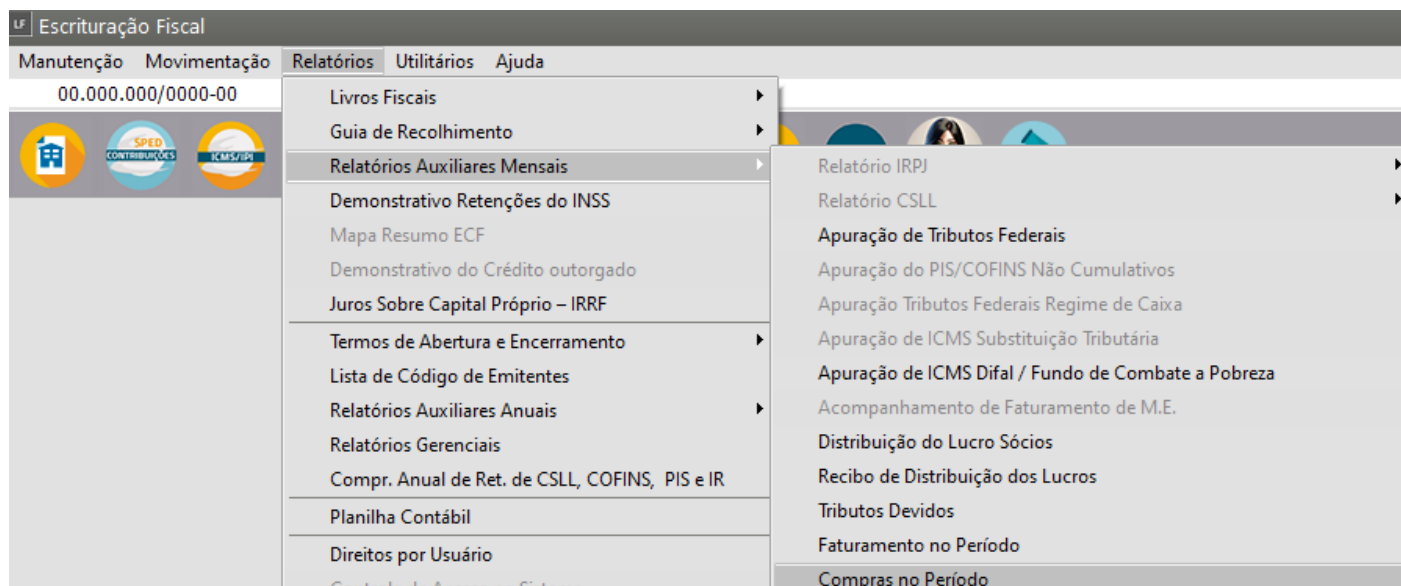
LF Escrituração Fiscal

Manutenção Movimentação Relatórios Utilitários Ajuda

00.000.000/0000-00

SPED CONTRIBUIÇÕES

ICMS/IPI

Livros Fiscais
Guia de Recolhimento
Relatórios Auxiliares Mensais
Demonstrativo Retenções do INSS
Mapa Resumo ECF
Demonstrativo do Crédito outorgado
Juros Sobre Capital Próprio – IRRF
Termos de Abertura e Encerramento
Lista de Código de Emitentes
Relatórios Auxiliares Anuais
Relatórios Gerenciais
Compr. Anual de Ret. de CSLL, COFINS, PIS e IR
Planilha Contábil
Direitos por Usuário
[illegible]

Relatório IRPJ
Relatório CSLL
Apuração de Tributos Federais
Apuração do PIS/COFINS Não Cumulativos
Apuração Tributos Federais Regime de Caixa
Apuração de ICMS Substituição Tributária
Apuração de ICMS Difal / Fundo de Combate a Pobreza
Acompanhamento de Faturamento de M.E.
Distribuição do Lucro Sócios
Recibo de Distribuição dos Lucros
Tributos Devidos
Faturamento no Período
Compras no Período